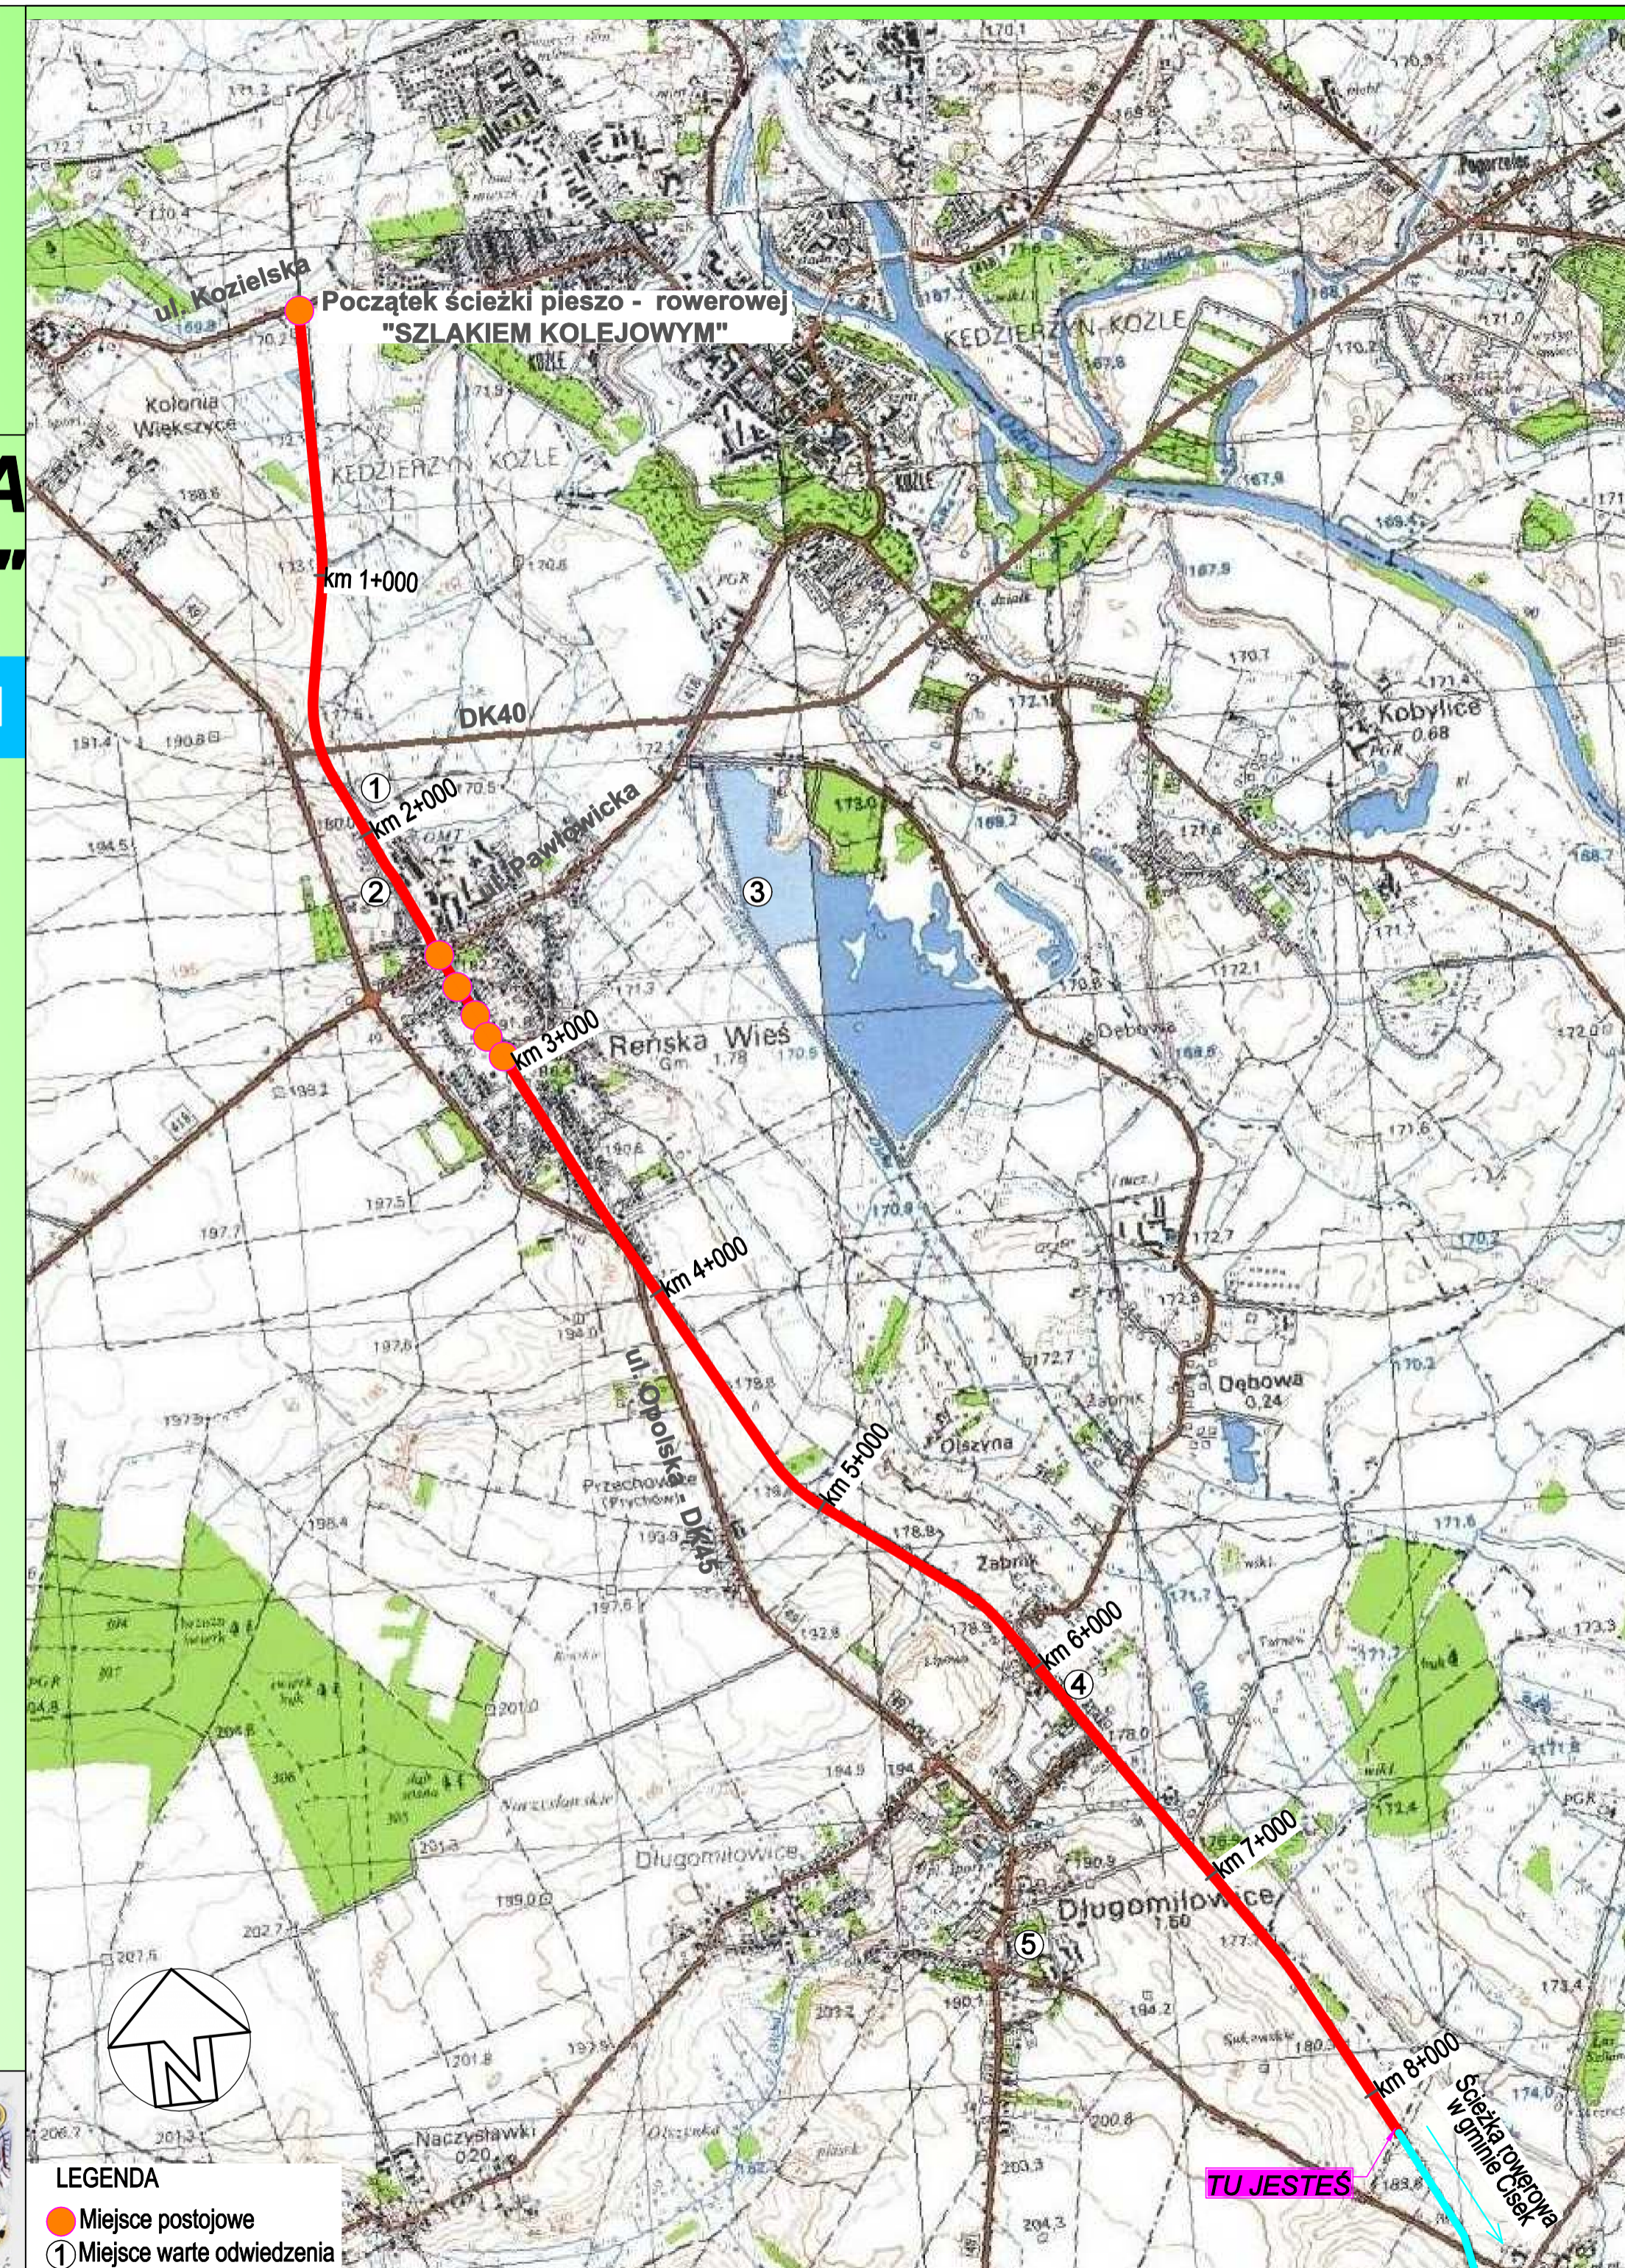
ul. Kozielska
Początek ścieżki pieszo - rowerowej "SZLAKIEM KOLEJOWYM"
KĘDZIERZYN-KOŹLE
Kolonia Większyce
KĘDZIERZYN-KOŹLE
km 1+000
DK40
Kobylice
①
km 2+000
②
ul. Pawłowicka
③
km 3+000
Reńska Wieś
Gm. 1,78
km 4+000
ul. Opolska - DK45
Dębowa
Dębowa
Olszyna
km 5+000
Przechowice (Prychów)
Żabnik
km 6+000
④
Długomiłowice
km 7+000
⑤
Długomiłowice
km 8+000
Ścieżka rowerowa w gminie Cisek
TU JESTEŚ
Naczysławki
N
LEGENDA
Miejsce postojowe
① Miejsce warte odwiedzenia